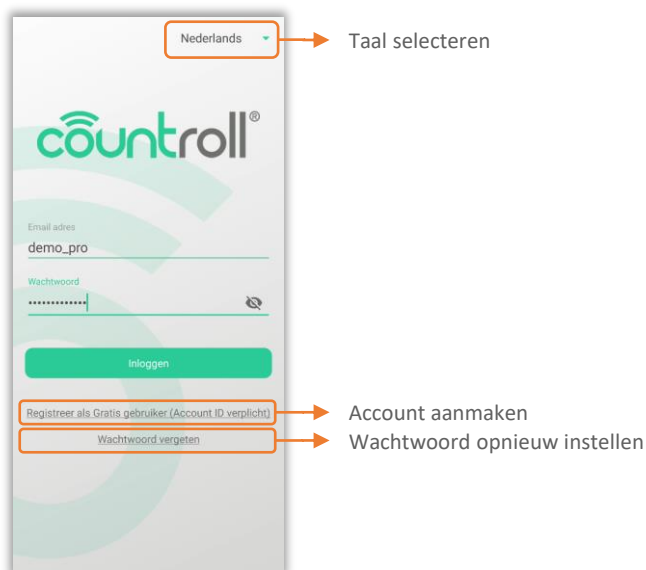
Nederlands

Taal selecteren

countroll®

Email adres
demo_pro

Wachtwoord
•••••••••••••

Inloggen

Registreer als Gratis gebruiker (Account ID verplicht)

Account aanmaken

Wachtwoord vergeten

Wachtwoord opnieuw instellen